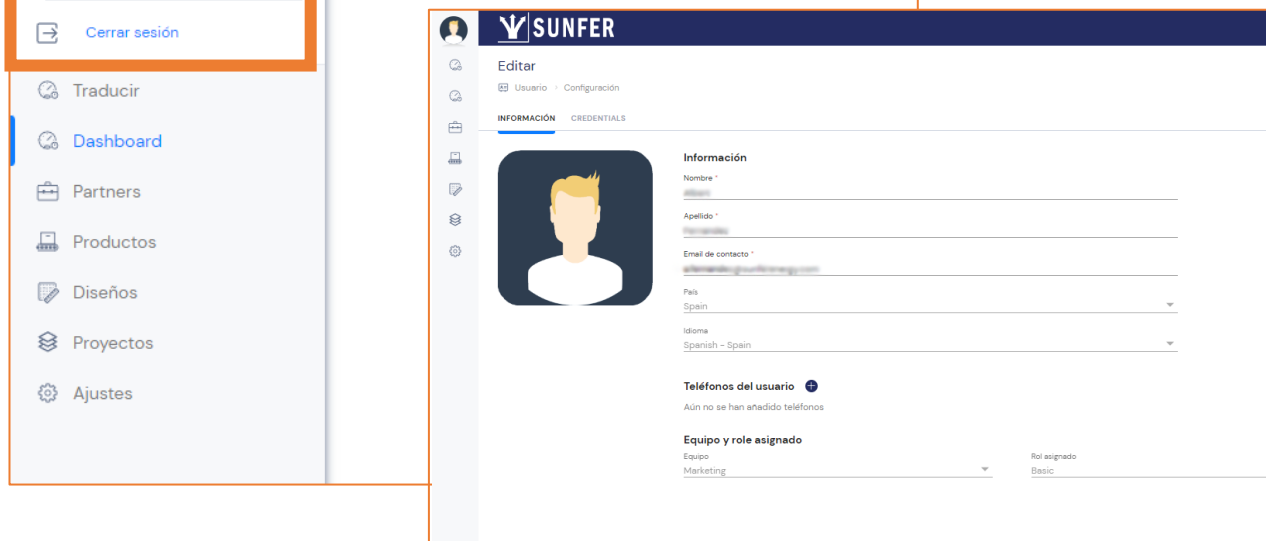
Cerrar sesión

Traducir

Dashboard

Partners

Productos

Diseños

Proyectos

Ajustes

SUNFER

Editar

Usuario › Configuración

INFORMACIÓN CREDENTIALS

Información

Nombre *

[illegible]

Apellido *

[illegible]

Email de contacto *

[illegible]

País

Spain

Idioma

Spanish - Spain

Teléfonos del usuario

Aún no se han añadido teléfonos

Equipo y role asignado

Equipo

Marketing

Rol asignado

Basic